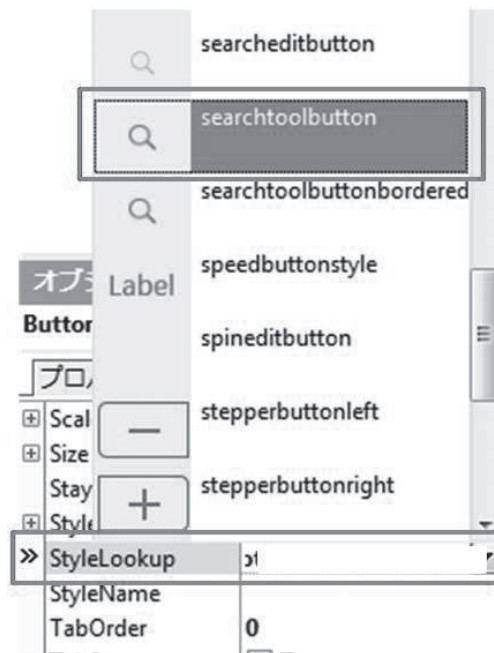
searcheditbutton

searchtoolbutton

searchtoolbuttonbordered

オブ
Label
speedbuttonstyle

Button
spineditbutton

プロ
Scal
Size
stepperbuttonleft

Stay
Style
stepperbuttonright

» StyleLookup
StyleName
TabOrder 0